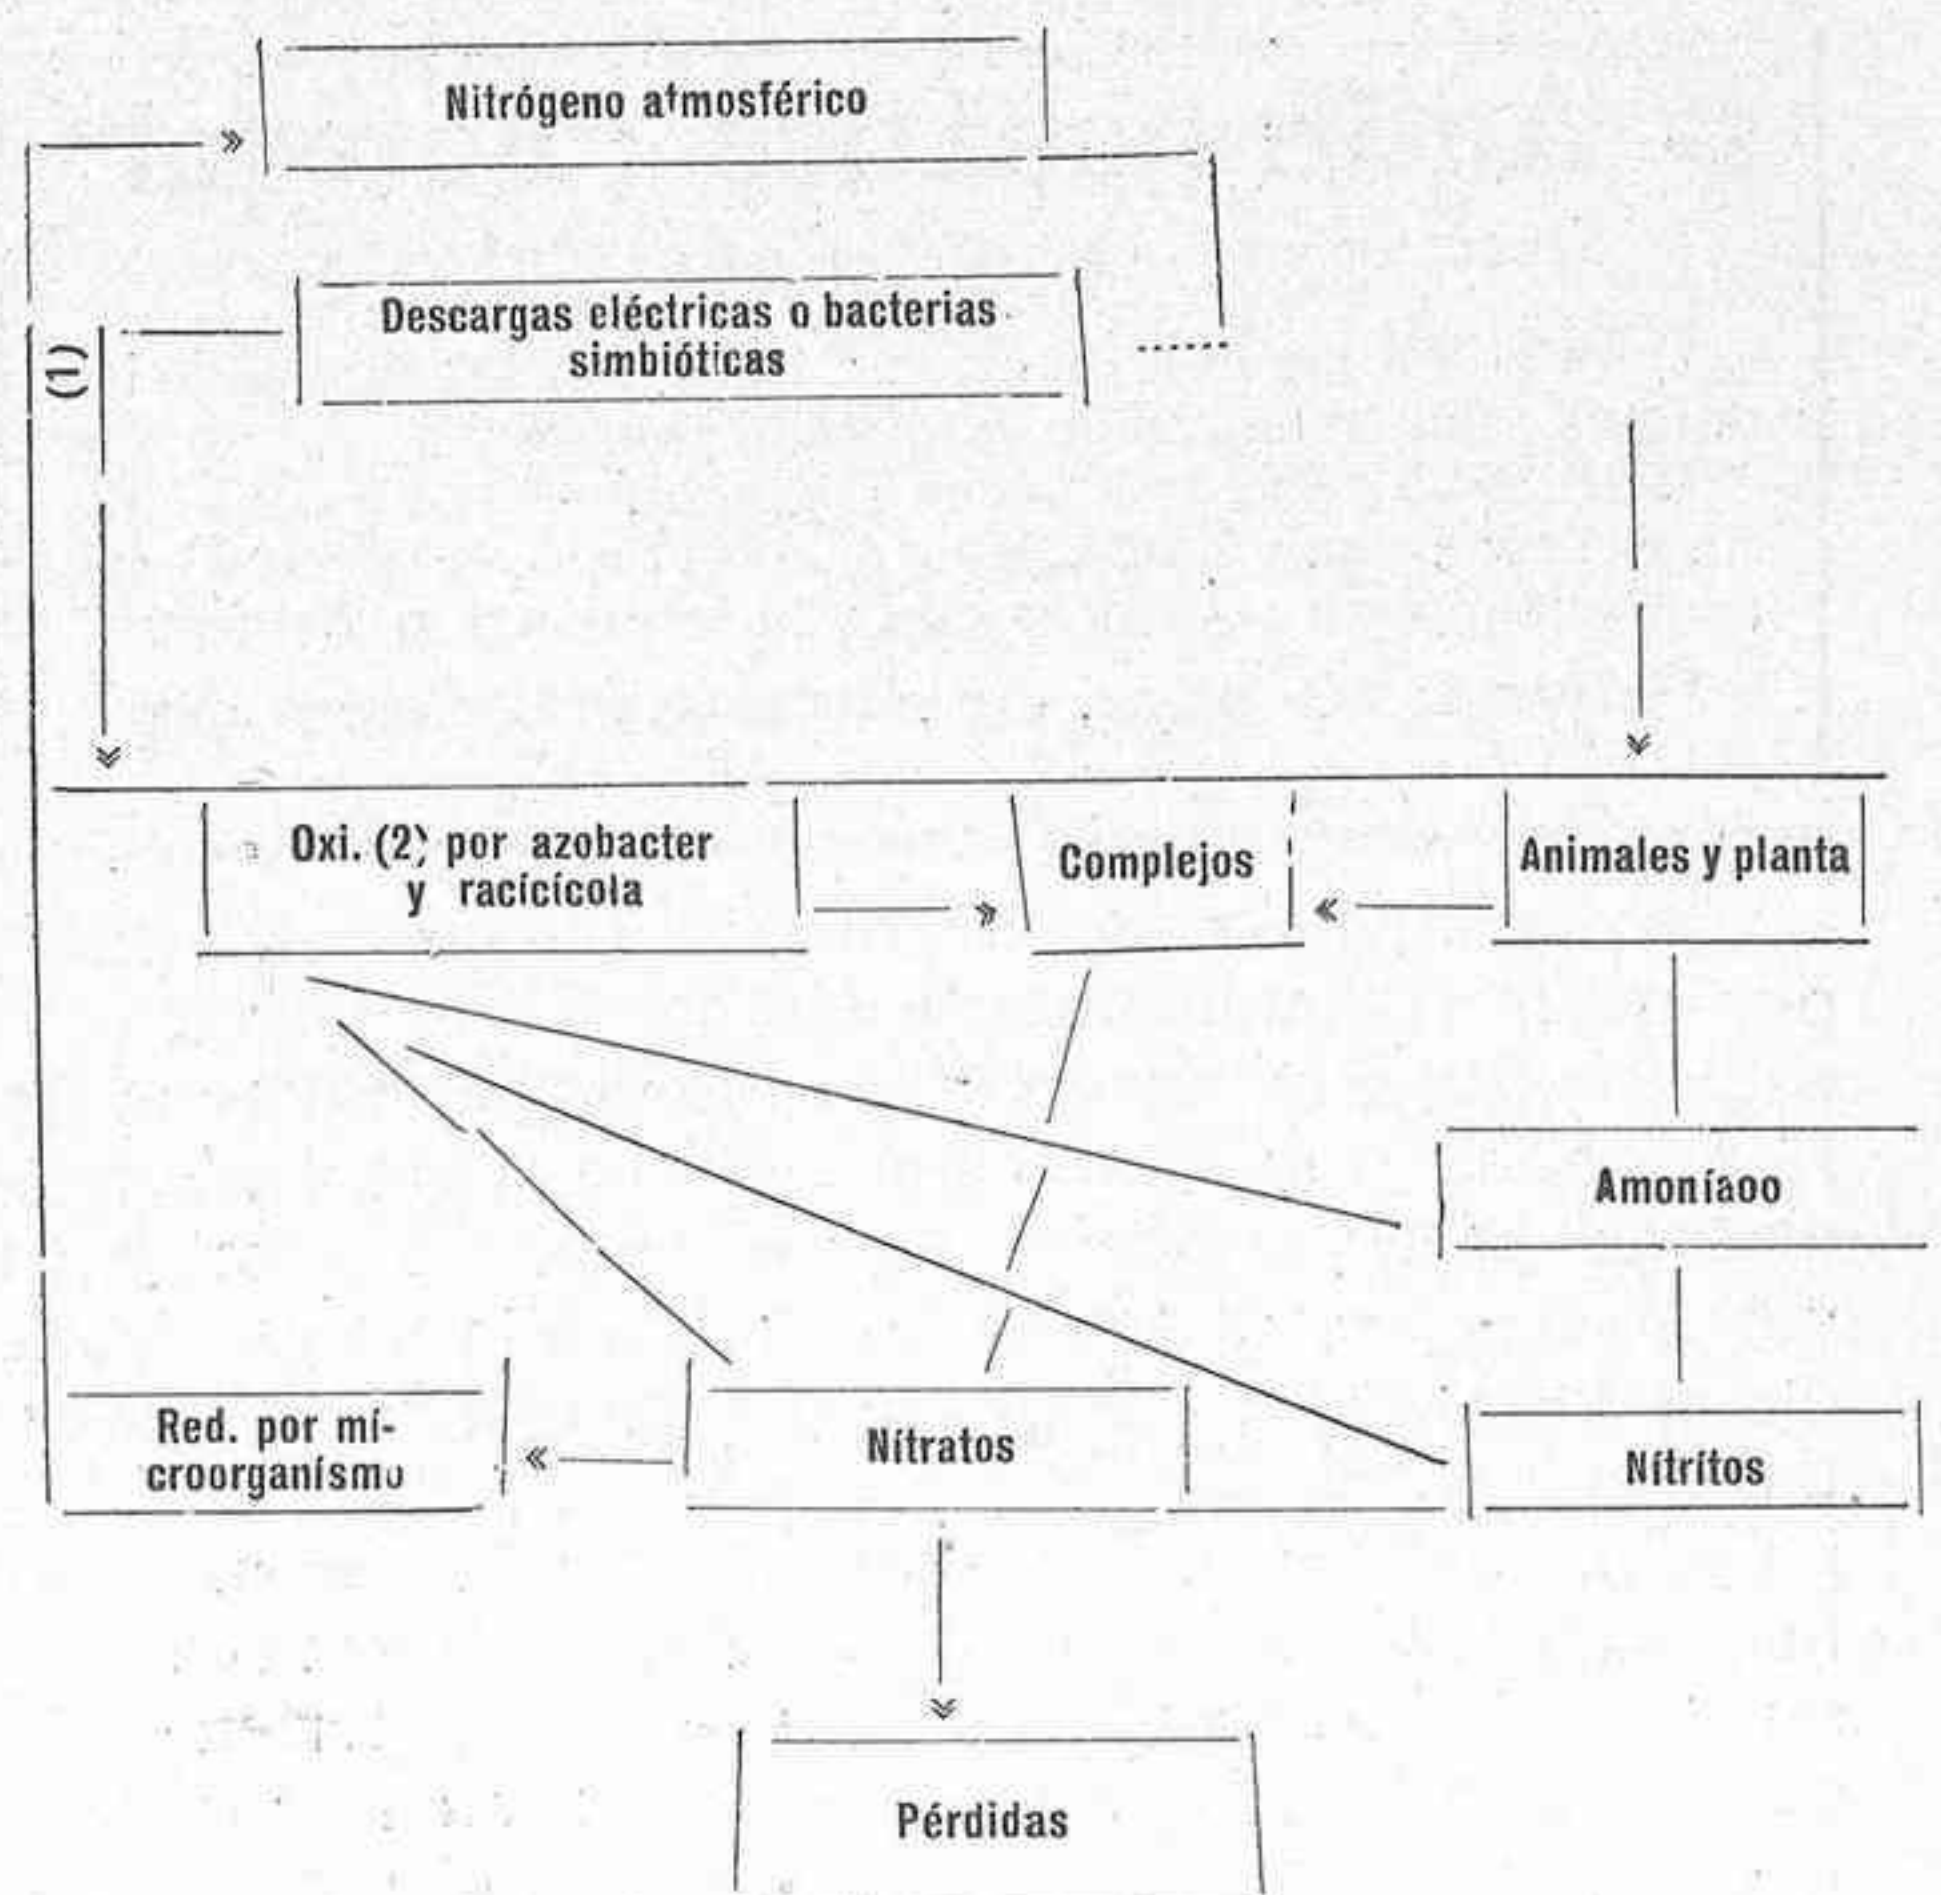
Nitrógeno atmosférico

Descargas eléctricas o bacterias simbióticas

(1)

Oxi. (2) por azobacter y racicícola

Complejos

Animales y planta

Amoníaoo

Red. por microorganismo

Nitratos

Nitritos

Pérdidas